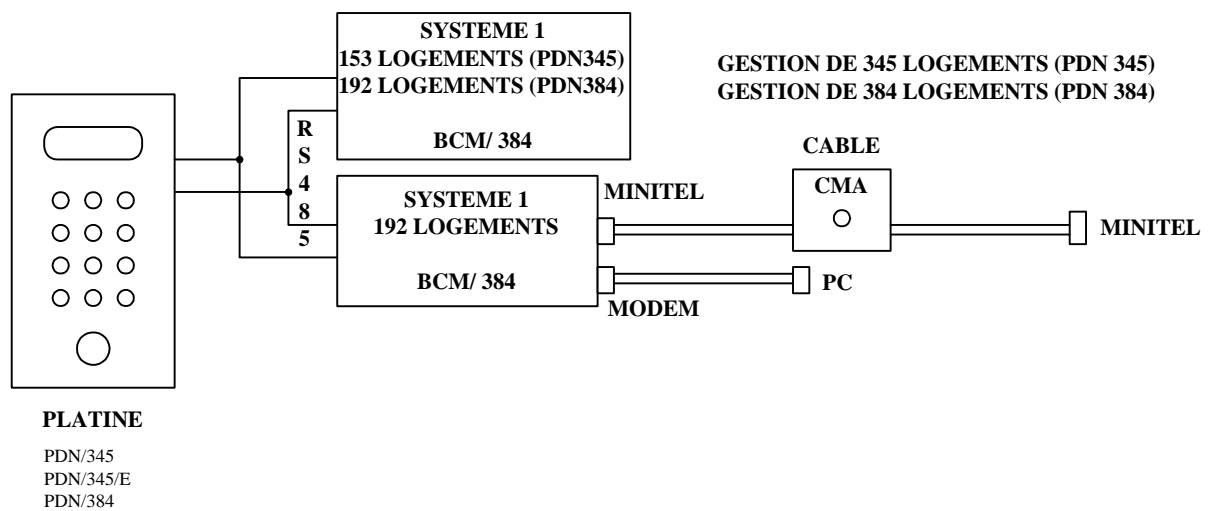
SYSTEME 1
153 LOGEMENTS (PDN345)
192 LOGEMENTS (PDN384)

BCM/ 384

GESTION DE 345 LOGEMENTS (PDN 345)
GESTION DE 384 LOGEMENTS (PDN 384)

R
S
4
8
5

SYSTEME 1
192 LOGEMENTS

BCM/ 384

MINITEL

MODEM

CABLE

CMA

MINITEL

PC

PLATINE

PDN/345
PDN/345/E
PDN/384